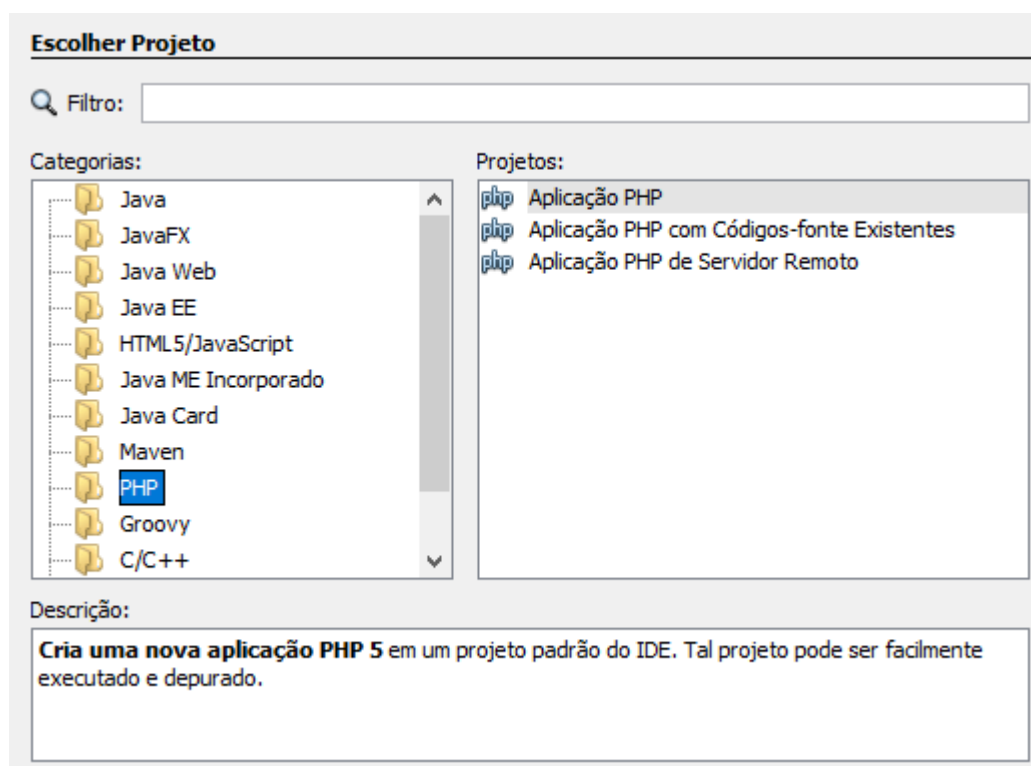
Escolher Projeto

Filtro:

Categorias:

Java
JavaFX
Java Web
Java EE
HTML5/JavaScript
Java ME Incorporado
Java Card
Maven
PHP
Groovy
C/C++

Projetos:

php Aplicação PHP
php Aplicação PHP com Códigos-fonte Existentes
php Aplicação PHP de Servidor Remoto

Descrição:

**Cria uma nova aplicação PHP 5** em um projeto padrão do IDE. Tal projeto pode ser facilmente executado e depurado.